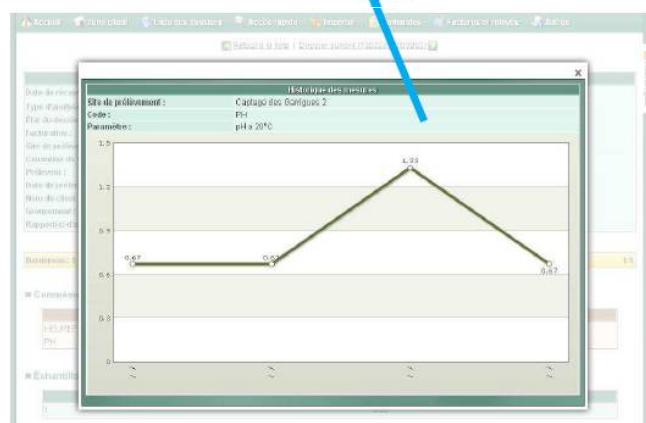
Accueil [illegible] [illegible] Accès rapide Importer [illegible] Factures et relevés Autres

Retour à la liste | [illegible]

×

Historique des mesures

Site de prélèvement : Captage des Garrigues 2
Code : PH
Paramètre : pH à 20°C

Date de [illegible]
Type d'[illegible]
Etat du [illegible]
Facturation
Site de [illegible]
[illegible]
Préleveur
Date de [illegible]
Nom du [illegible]
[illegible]
Rapport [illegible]

Bordereau

Commen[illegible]

Echantill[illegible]

1.5
1.2
0.9
0.6
0.3
0

0.67
0.67
1.33
0.67

?
?
?
?